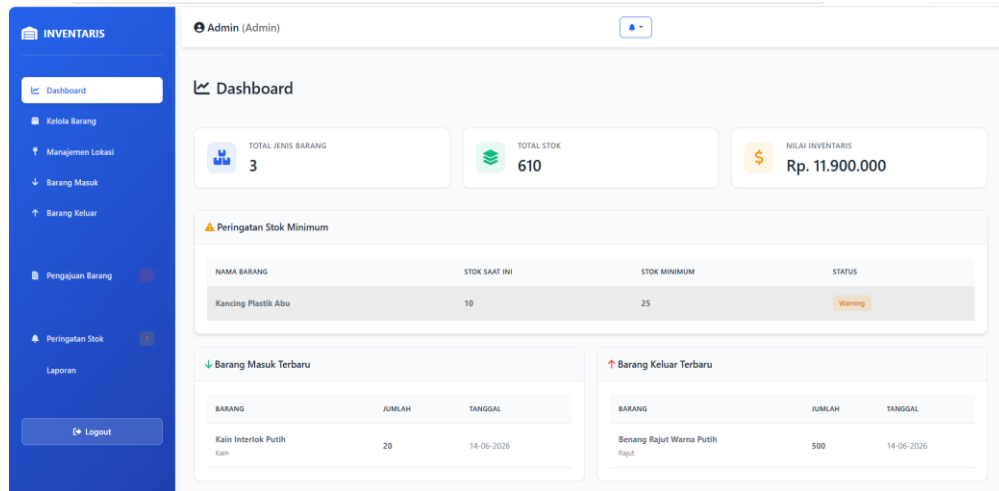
INVENTARIS

Dashboard
Kelola Barang
Manajemen Lokasi
Barang Masuk
Barang Keluar
Pengajuan Barang
Peringatan Stok
Laporan
Logout

Admin (Admin)

Dashboard

TOTAL JENIS BARANG
3

TOTAL STOK
610

NILAI INVENTARIS
Rp. 11.900.000

Peringatan Stok Minimum

| NAMA BARANG | STOK SAAT INI | STOK MINIMUM | STATUS |
|---|---|---|---|
| Kancing Plastik Abu | 10 | 25 | Warning |

Barang Masuk Terbaru

| BARANG | JUMLAH | TANGGAL |
|---|---|---|
| Kain Interlok Putih Kain | 20 | 14-06-2026 |

Barang Keluar Terbaru

| BARANG | JUMLAH | TANGGAL |
|---|---|---|
| Benang Rajut Warna Putih Rajut | 500 | 14-06-2026 |